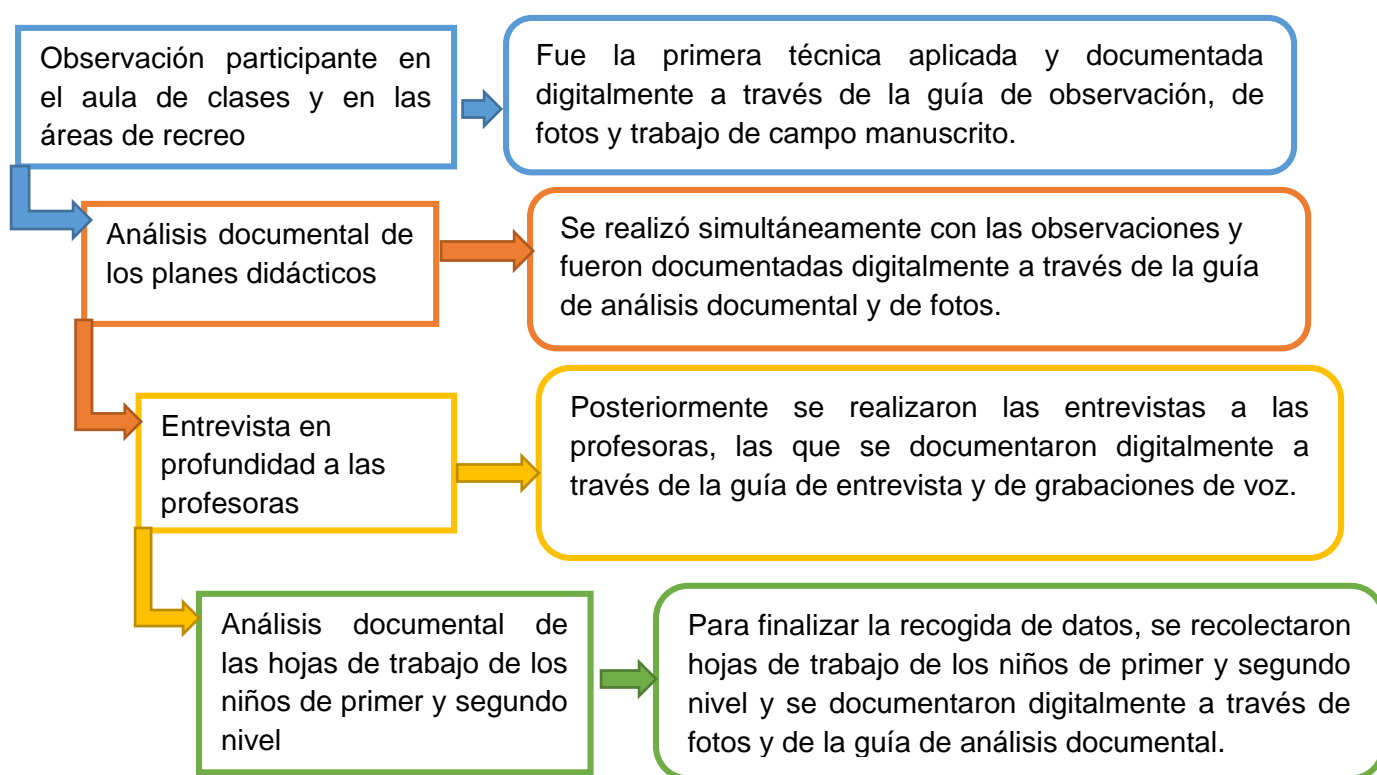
Observación participante en el aula de clases y en las áreas de recreo

Fue la primera técnica aplicada y documentada digitalmente a través de la guía de observación, de fotos y trabajo de campo manuscrito.

Análisis documental de los planes didácticos

Se realizó simultáneamente con las observaciones y fueron documentadas digitalmente a través de la guía de análisis documental y de fotos.

Entrevista en profundidad a las profesoras

Posteriormente se realizaron las entrevistas a las profesoras, las que se documentaron digitalmente a través de la guía de entrevista y de grabaciones de voz.

Análisis documental de las hojas de trabajo de los niños de primer y segundo nivel

Para finalizar la recogida de datos, se recolectaron hojas de trabajo de los niños de primer y segundo nivel y se documentaron digitalmente a través de fotos y de la guía de análisis documental.